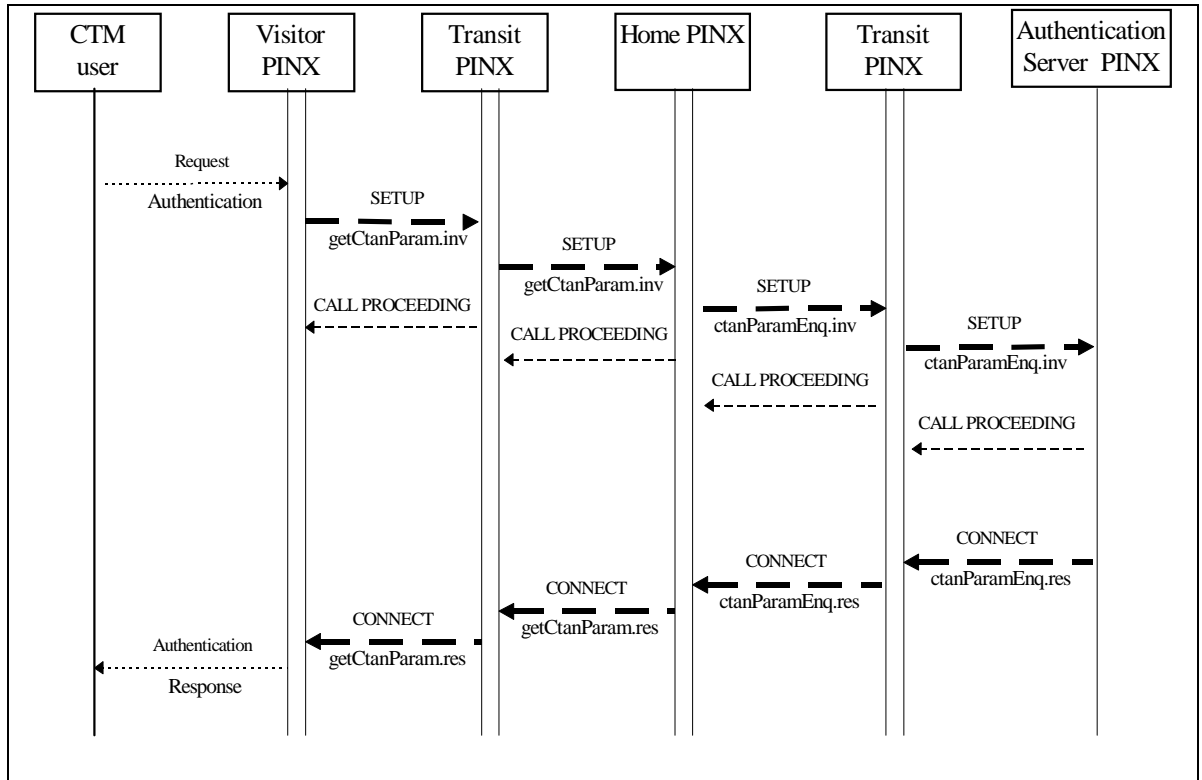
CTM user

Visitor PINX

Transit PINX

Home PINX

Transit PINX

Authentication Server PINX

Request
Authentication

SETUP
getCtanParam.inv

SETUP
getCtanParam.inv

SETUP
ctanParamEnq.inv

SETUP
ctanParamEnq.inv

CALL PROCEEDING

CALL PROCEEDING

CALL PROCEEDING

CALL PROCEEDING

CONNECT
ctanParamEnq.res

CONNECT
ctanParamEnq.res

CONNECT
getCtanParam.res

CONNECT
getCtanParam.res

Authentication
Response